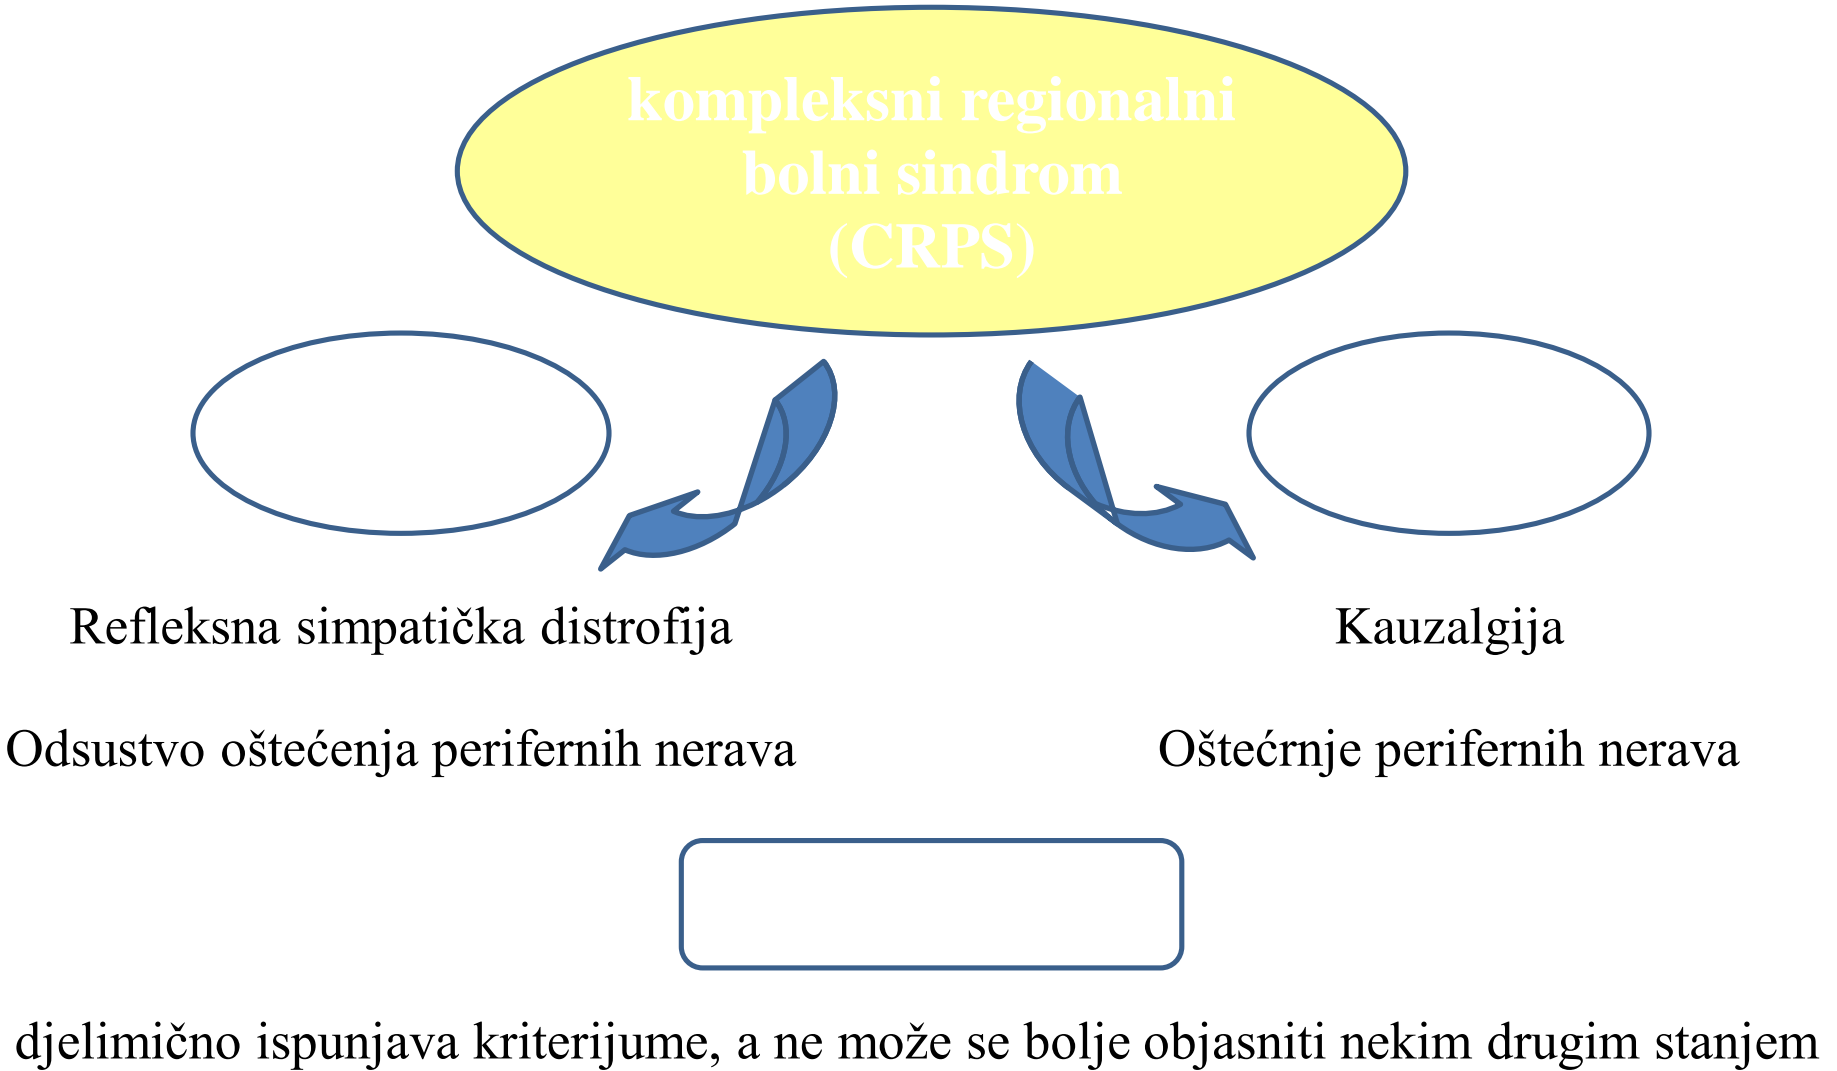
kompleksni regionalni bolni sindrom (CRPS)

Refleksna simpatička distrofija

Kauzalgija

Odsustvo oštećenja perifernih nerava

Oštećrnje perifernih nerava

djelimično ispunjava kriterijume, a ne može se bolje objasniti nekim drugim stanjem